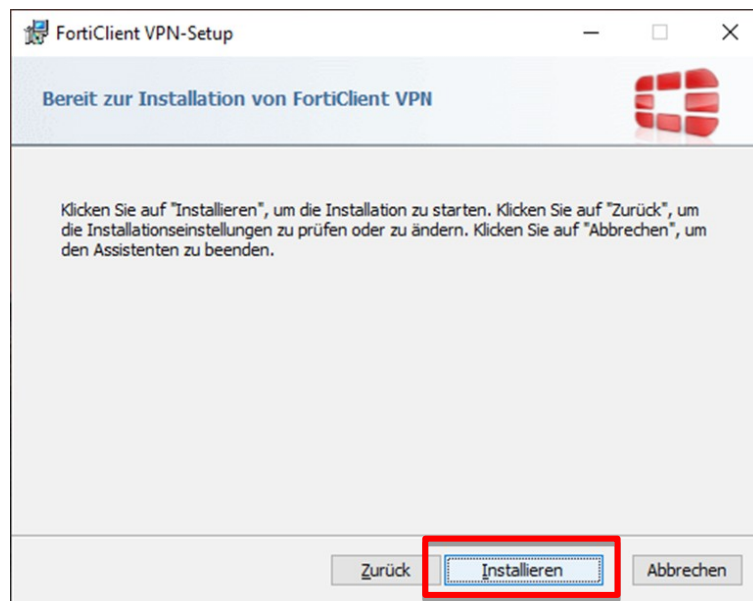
FortiClient VPN-Setup

Bereit zur Installation von FortiClient VPN

Klicken Sie auf "Installieren", um die Installation zu starten. Klicken Sie auf "Zurück", um die Installationseinstellungen zu prüfen oder zu ändern. Klicken Sie auf "Abbrechen", um den Assistenten zu beenden.

Zurück Installieren Abbrechen